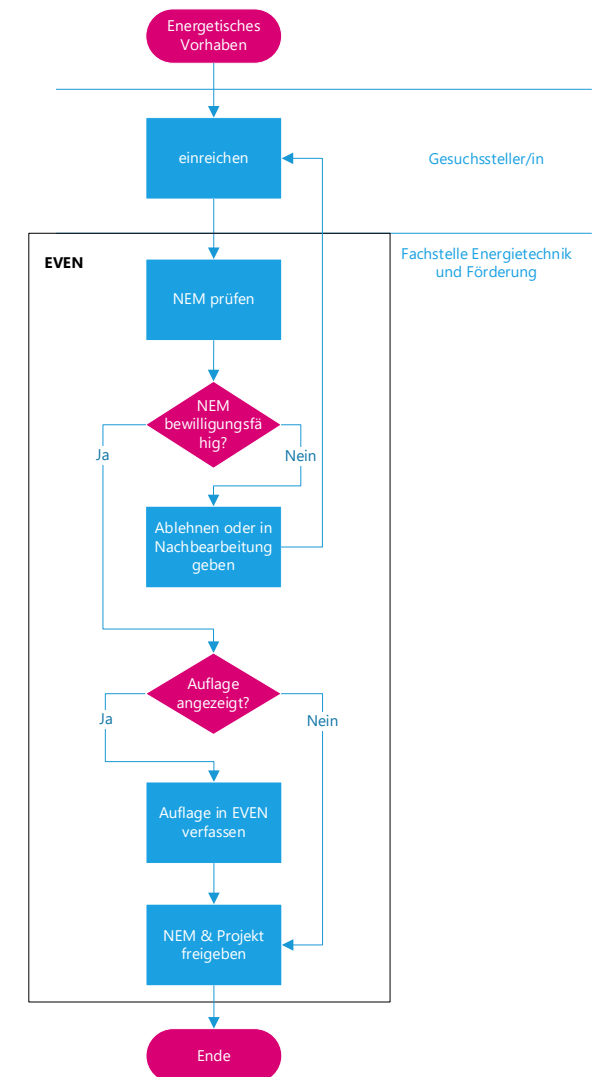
Energetisches Vorhaben

einreichen

Gesuchssteller/in

EVEN

Fachstelle Energietechnik und Förderung

NEM prüfen

NEM bewilligungsfähig?

Ja

Nein

Ablehnen oder in Nachbearbeitung geben

Auflage angezeigt?

Ja

Nein

Auflage in EVEN verfassen

NEM & Projekt freigeben

Ende